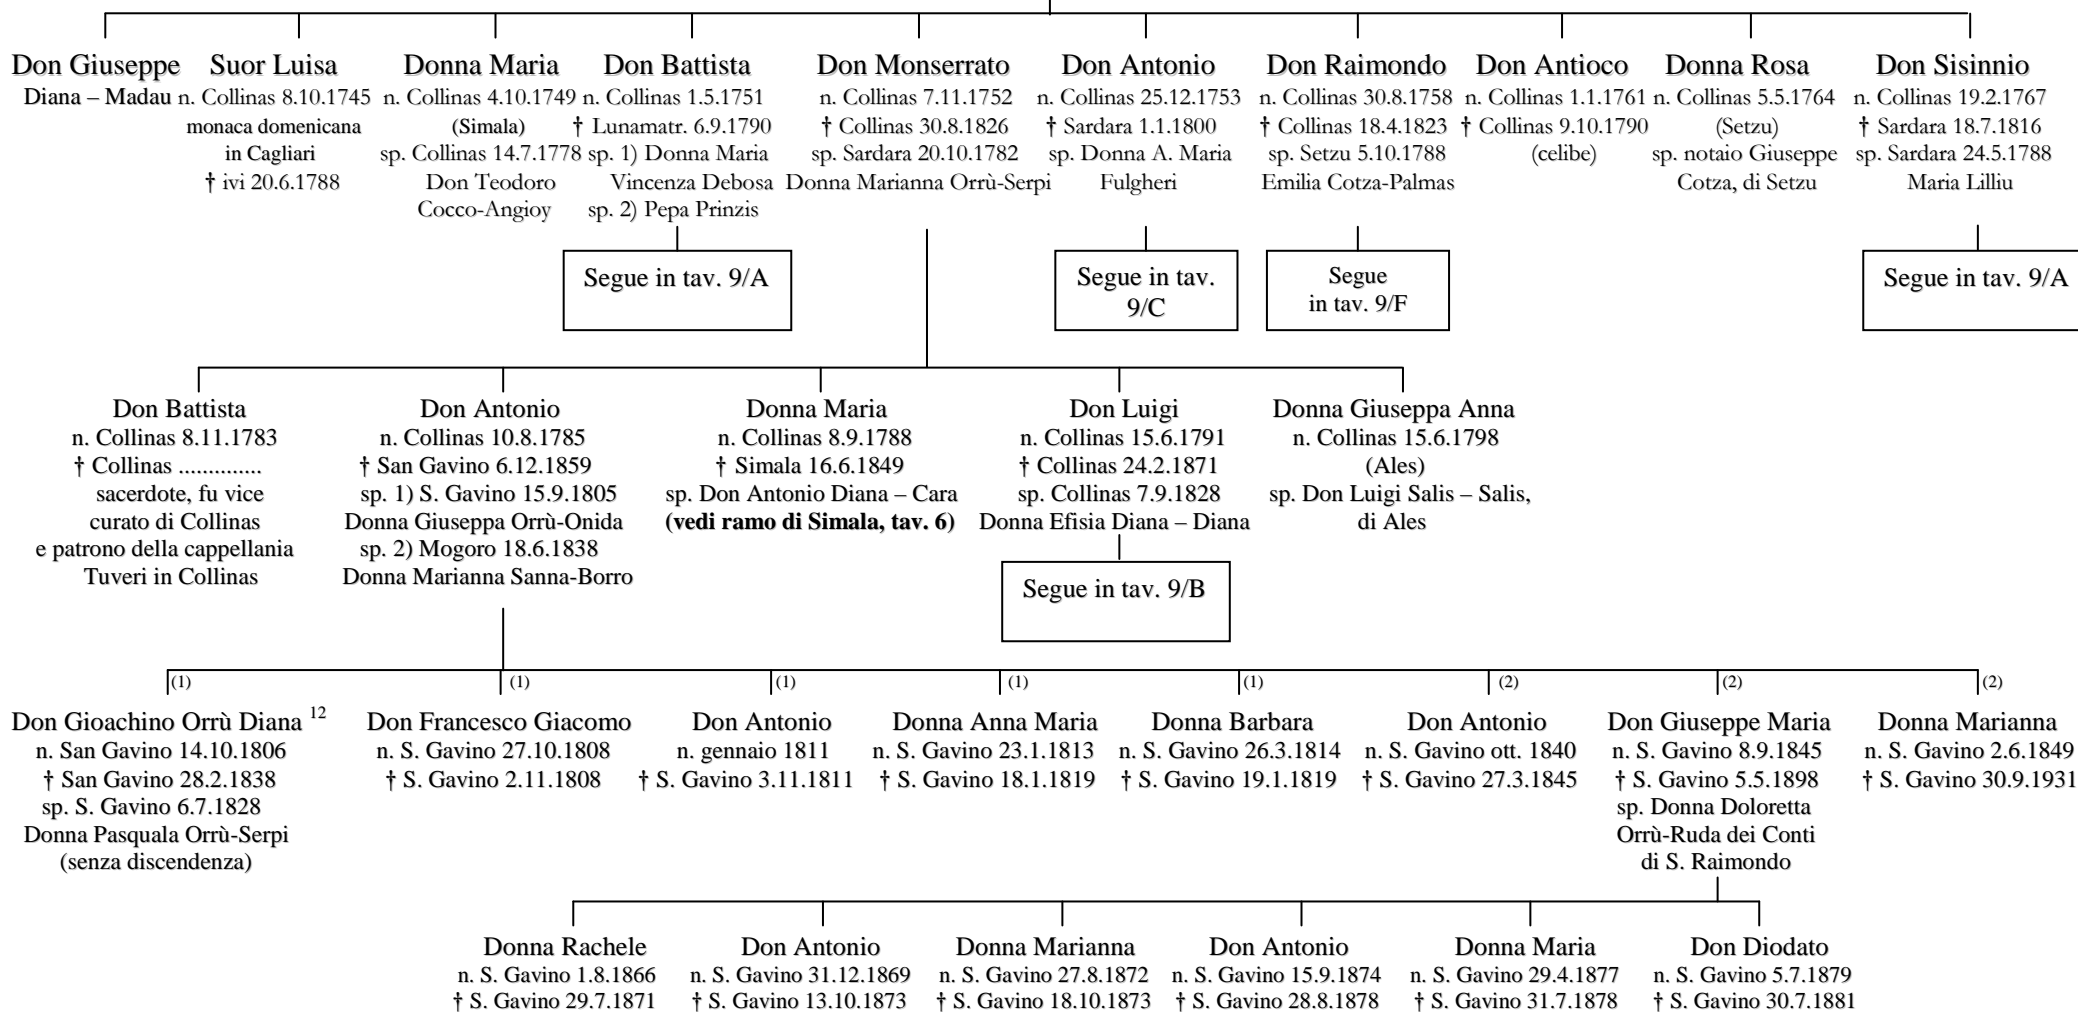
Don Giuseppe
Diana – Madau

Suor Luisa
n. Collinas 8.10.1745
monaca domenicana
in Cagliari
† ivi 20.6.1788

Donna Maria
n. Collinas 4.10.1749
(Simala)
sp. Collinas 14.7.1778
Don Teodoro
Cocco-Angioy

Don Battista
n. Collinas 1.5.1751
† Lunamatr. 6.9.1790
sp. 1) Donna Maria
Vincenza Debosa
sp. 2) Pepa Prinzis

Segue in tav. 9/A

Don Monserrato
n. Collinas 7.11.1752
† Collinas 30.8.1826
sp. Sardara 20.10.1782
Donna Marianna Orrù-Serpi

Don Antonio
n. Collinas 25.12.1753
† Sardara 1.1.1800
sp. Donna A. Maria
Fulgheri

Segue in tav. 9/C

Don Raimondo
n. Collinas 30.8.1758
† Collinas 18.4.1823
sp. Setzu 5.10.1788
Emilia Cotza-Palmas

Segue
in tav. 9/F

Don Antioco
n. Collinas 1.1.1761
† Collinas 9.10.1790
(celibe)

Donna Rosa
n. Collinas 5.5.1764
(Setzu)
sp. notaio Giuseppe
Cotza, di Setzu

Don Sisinnio
n. Collinas 19.2.1767
† Sardara 18.7.1816
sp. Sardara 24.5.1788
Maria Lilliu

Segue in tav. 9/A

Don Battista
n. Collinas 8.11.1783
† Collinas .............
sacerdote, fu vice
curato di Collinas
e patrono della cappellania
Tuveri in Collinas

Don Antonio
n. Collinas 10.8.1785
† San Gavino 6.12.1859
sp. 1) S. Gavino 15.9.1805
Donna Giuseppa Orrù-Onida
sp. 2) Mogoro 18.6.1838
Donna Marianna Sanna-Borro

Donna Maria
n. Collinas 8.9.1788
† Simala 16.6.1849
sp. Don Antonio Diana – Cara
**(vedi ramo di Simala, tav. 6)**

Don Luigi
n. Collinas 15.6.1791
† Collinas 24.2.1871
sp. Collinas 7.9.1828
Donna Efisia Diana – Diana

Segue in tav. 9/B

Donna Giuseppa Anna
n. Collinas 15.6.1798
(Ales)
sp. Don Luigi Salis – Salis,
di Ales

(1) Don Gioachino Orrù Diana $^{12}$
n. San Gavino 14.10.1806
† San Gavino 28.2.1838
sp. S. Gavino 6.7.1828
Donna Pasquala Orrù-Serpi
(senza discendenza)

(1) Don Francesco Giacomo
n. S. Gavino 27.10.1808
† S. Gavino 2.11.1808

(1) Don Antonio
n. gennaio 1811
† S. Gavino 3.11.1811

(1) Donna Anna Maria
n. S. Gavino 23.1.1813
† S. Gavino 18.1.1819

(1) Donna Barbara
n. S. Gavino 26.3.1814
† S. Gavino 19.1.1819

(2) Don Antonio
n. S. Gavino ott. 1840
† S. Gavino 27.3.1845

(2) Don Giuseppe Maria
n. S. Gavino 8.9.1845
† S. Gavino 5.5.1898
sp. Donna Doloretta
Orrù-Ruda dei Conti
di S. Raimondo

(2) Donna Marianna
n. S. Gavino 2.6.1849
† S. Gavino 30.9.1931

Donna Rachele
n. S. Gavino 1.8.1866
† S. Gavino 29.7.1871

Don Antonio
n. S. Gavino 31.12.1869
† S. Gavino 13.10.1873

Donna Marianna
n. S. Gavino 27.8.1872
† S. Gavino 18.10.1873

Don Antonio
n. S. Gavino 15.9.1874
† S. Gavino 28.8.1878

Donna Maria
n. S. Gavino 29.4.1877
† S. Gavino 31.7.1878

Don Diodato
n. S. Gavino 5.7.1879
† S. Gavino 30.7.1881